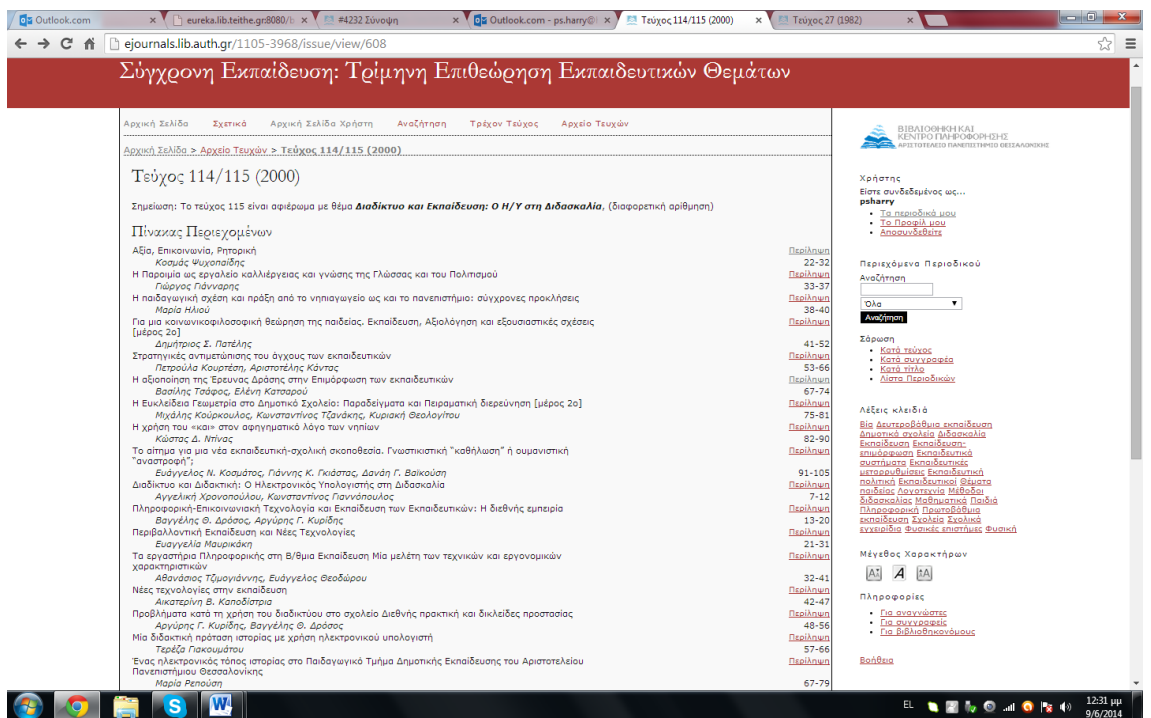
Outlook.com | eureka.lib.teithe.gr:8080/ | #4232 Σύνοψη | Outlook.com - ps.harry@ | Τεύχος 114/115 (2000) | Τεύχος 27 (1982)

ejournals.lib.auth.gr/1105-3968/issue/view/608

Σύγχρονη Εκπαίδευση: Τρίμηνη Επιθεώρηση Εκπαιδευτικών Θεμάτων

Αρχική Σελίδα | Σχετικά | Αρχική Σελίδα Χρήστη | Αναζήτηση | Τρέχον Τεύχος | Αρχείο Τευχών

Αρχική Σελίδα > Αρχείο Τευχών > Τεύχος 114/115 (2000)

Τεύχος 114/115 (2000)

Σημείωση: Το τεύχος 115 είναι αφιέρωμα με θέμα **Διαδίκτυο και Εκπαίδευση: Ο Η/Υ στη Διδασκαλία**, (διαφορετική αρίθμηση)

Πίνακας Περιεχομένων

| | |
|---|---|
| Αξία, Επικοινωνία, Ρητορική | Περίληψη |
| Κοσμάς Ψυχοπαίδης | 22-32 |
| Η Παροιμία ως εργαλείο καλλιέργειας και γνώσης της Γλώσσας και του Πολιτισμού | Περίληψη |
| Γιώργος Γιάνναρης | 33-37 |
| Η παιδαγωγική σχέση και πράξη από το νηπιαγωγείο ως και το πανεπιστήμιο: σύγχρονες προκλήσεις | Περίληψη |
| Μαρία Ηλιού | 38-40 |
| Για μια κοινωνικοφιλοσοφική θεώρηση της παιδείας. Εκπαίδευση, Αξιολόγηση και εξουσιαστικές σχέσεις [μέρος 2ο] | Περίληψη |
| Δημήτριος Σ. Πατέλης | 41-52 |
| Στρατηγικές αντιμετώπισης του άγχους των εκπαιδευτικών | Περίληψη |
| Πετρούλα Κουρτέση, Αριστοτέλης Κάντας | 53-66 |
| Η αξιοποίηση της Έρευνας Δράσης στην Επιμόρφωση των εκπαιδευτικών | Περίληψη |
| Βασίλης Τσάφος, Ελένη Κατσαρού | 67-74 |
| Η Ευκλείδεια Γεωμετρία στο Δημοτικό Σχολείο: Παραδείγματα και Πειραματική διερεύνηση [μέρος 2ο] | Περίληψη |
| Μιχάλης Κούρκουλος, Κωνσταντίνος Τζανάκης, Κυριακή Θεολογίτου | 75-81 |
| Η χρήση του «και» στον αφηγηματικό λόγο των νηπίων | Περίληψη |
| Κώστας Δ. Ντίνας | 82-90 |
| Το αίτημα για μια νέα εκπαιδευτική-σχολική σκοποθεσία. Γνωστικιστική "καθήλωση" ή ουμανιστική "αναστροφή"; | Περίληψη |
| Ευάγγελος Ν. Κοσμάτος, Γιάννης Κ. Γκιάστας, Δανάη Γ. Βαϊκούση | 91-105 |
| Διαδίκτυο και Διδακτική: Ο Ηλεκτρονικός Υπολογιστής στη Διδασκαλία | Περίληψη |
| Αγγελική Χρονοπούλου, Κωνσταντίνος Γιαννόπουλος | 7-12 |
| Πληροφορική-Επικοινωνιακή Τεχνολογία και Εκπαίδευση των Εκπαιδευτικών: Η διεθνής εμπειρία | Περίληψη |
| Βαγγέλης Θ. Δρόσος, Αργύρης Γ. Κυρίδης | 13-20 |
| Περιβαλλοντική Εκπαίδευση και Νέες Τεχνολογίες | Περίληψη |
| Ευαγγελία Μαυρικάκη | 21-31 |
| Τα εργαστήρια Πληροφορικής στη Β/θμια Εκπαίδευση Μία μελέτη των τεχνικών και εργονομικών χαρακτηριστικών | Περίληψη |
| Αθανάσιος Τζιμογιάννης, Ευάγγελος Θεοδώρου | 32-41 |
| Νέες τεχνολογίες στην εκπαίδευση | Περίληψη |
| Αικατερίνη Β. Καποδίστρια | 42-47 |
| Προβλήματα κατά τη χρήση του διαδικτύου στο σχολείο Διεθνής πρακτική και δικλείδες προστασίας | Περίληψη |
| Αργύρης Γ. Κυρίδης, Βαγγέλης Θ. Δρόσος | 48-56 |
| Μία διδακτική πρόταση ιστορίας με χρήση ηλεκτρονικού υπολογιστή | Περίληψη |
| Τερέζα Γιακουμάτου | 57-66 |
| Ένας ηλεκτρονικός τόπος ιστορίας στο Παιδαγωγικό Τμήμα Δημοτικής Εκπαίδευσης του Αριστοτελείου Πανεπιστήμιου Θεσσαλονίκης | Περίληψη |
| Μαρία Ρεπούση | 67-79 |

ΒΙΒΛΙΟΘΗΚΗ ΚΑΙ ΚΕΝΤΡΟ ΠΛΗΡΟΦΟΡΗΣΗΣ
ΑΡΙΣΤΟΤΕΛΕΙΟ ΠΑΝΕΠΙΣΤΗΜΙΟ ΘΕΣΣΑΛΟΝΙΚΗΣ

Χρήστης
Είστε συνδεδεμένος ως...
psharry
• Τα περιοδικά μου
• Το Προφίλ μου
• Αποσυνδεθείτε

Περιεχόμενα Περιοδικού
Αναζήτηση
Όλα
Αναζήτηση

Σάρωση
• Κατά τεύχος
• Κατά συγγραφέα
• Κατά τίτλο
• Λίστα Περιοδικών

Λέξεις κλειδιά
Βία Δευτεροβάθμια εκπαίδευση Δημοτικό σχολείο Διδασκαλία Εκπαίδευση Εκπαίδευση-επιμόρφωση Εκπαιδευτικά συστήματα Εκπαιδευτικές μεταρρυθμίσεις Εκπαιδευτική πολιτική Εκπαιδευτικοί Θέματα παιδείας Λογοτεχνία Μέθοδοι διδασκαλίας Μαθηματικά Παιδιά Πληροφορική Πρωτοβάθμια εκπαίδευση Σχολεία Σχολικά εγχειρίδια Φυσικές επιστήμες Φυσική

Μέγεθος Χαρακτήρων
A A A

Πληροφορίες
• Για αναγνώστες
• Για συγγραφείς
• Για βιβλιοθηκονόμους

Βοήθεια

EL 12:31 μμ 9/6/2014